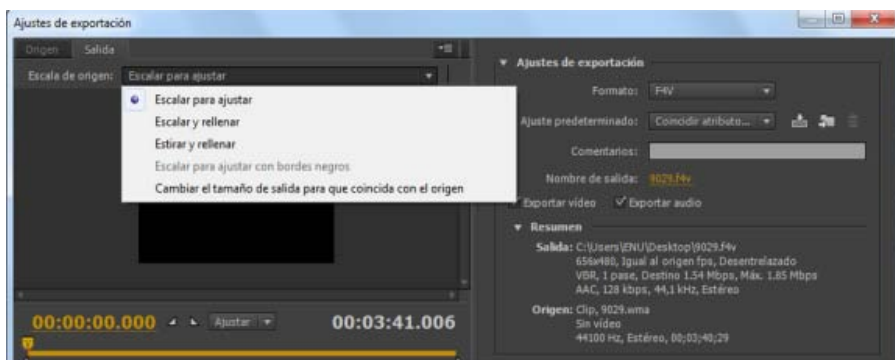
Ajustes de exportación

Origen Salida

Escala de origen: Escalar para ajustar

Escalar para ajustar
Escalar y rellenar
Estirar y rellenar
Escalar para ajustar con bordes negros
Cambiar el tamaño de salida para que coincida con el origen

00:00:00.000 Ajustar 00:03:41.006

▼ Ajustes de exportación

Formato: F4V

Ajuste predeterminado: Coincidir atributo...

Comentarios:

Nombre de salida: 9029.f4v

Exportar vídeo ✓ Exportar audio

▼ Resumen

Salida: C:\Users\ENU\Desktop\9029.f4v
656x480, Igual al origen fps, Desentrelazado
VBR, 1 pase, Destino 1.54 Mbps, Máx. 1.85 Mbps
AAC, 128 kbps, 44,1 kHz, Estéreo

Origen: Clip, 9029.wma
Sin vídeo
44100 Hz, Estéreo, 00;03;40;29